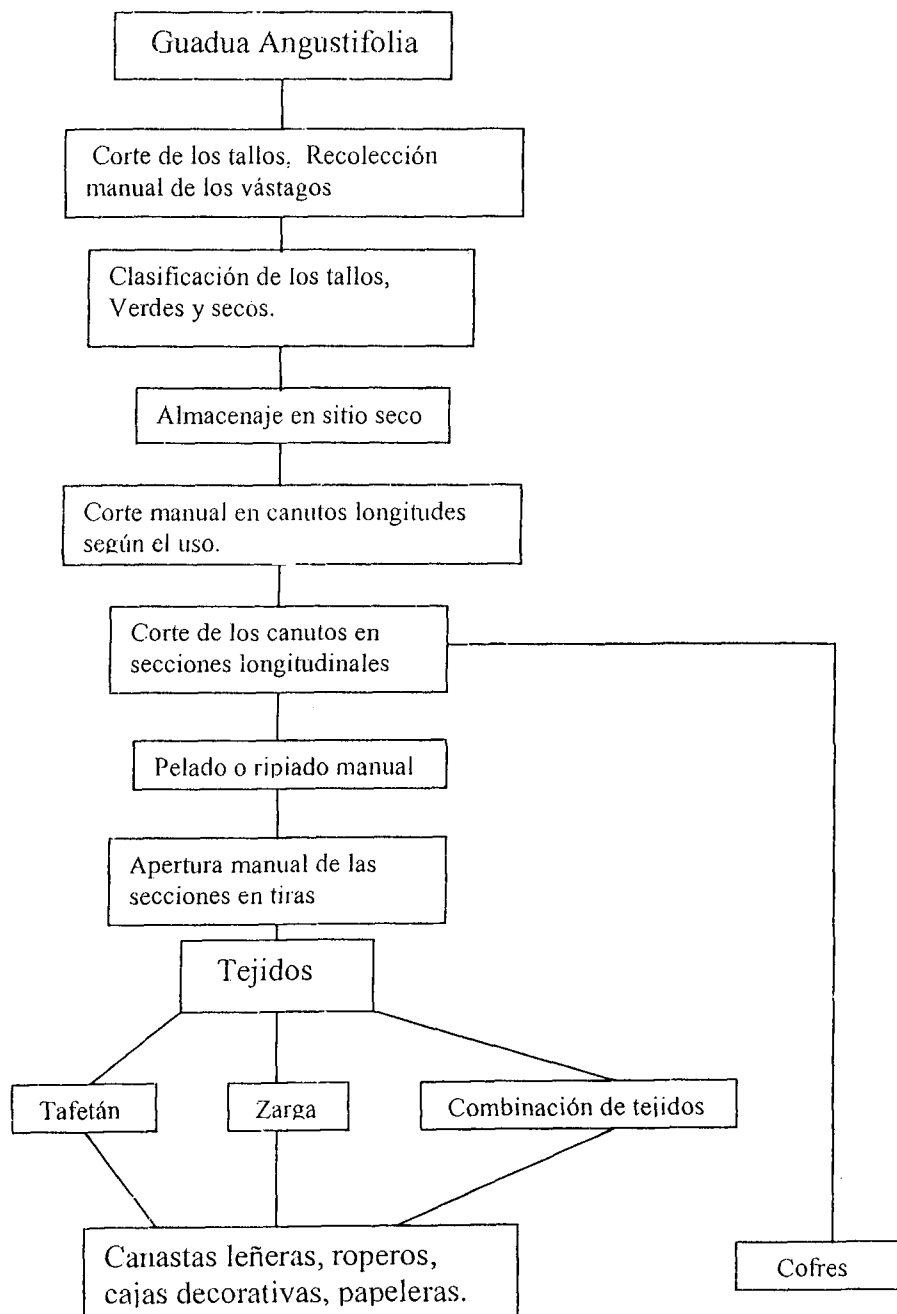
Guadua Angustifolia

Corte de los tallos. Recolección manual de los vástagos

Clasificación de los tallos, Verdes y secos.

Almacenaje en sitio seco

Corte manual en canutos longitudes según el uso.

Corte de los canutos en secciones longitudinales

Pelado o ripiado manual

Apertura manual de las secciones en tiras

Tejidos

Tafetán

Zarga

Combinación de tejidos

Canastas leñeras, roperos, cajas decorativas, papeleras.

Cofres